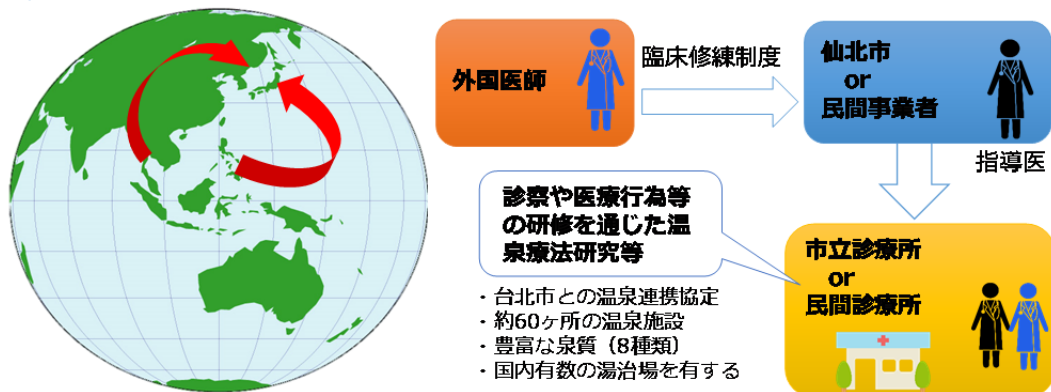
外国医師

臨床修練制度

仙北市
or
民間事業者

指導医

診察や医療行為等の研修を通じた温泉療法研究等

市立診療所
or
民間診療所

・台北市との温泉連携協定
・約60ヶ所の温泉施設
・豊富な泉質（8種類）
・国内有数の湯治場を有する